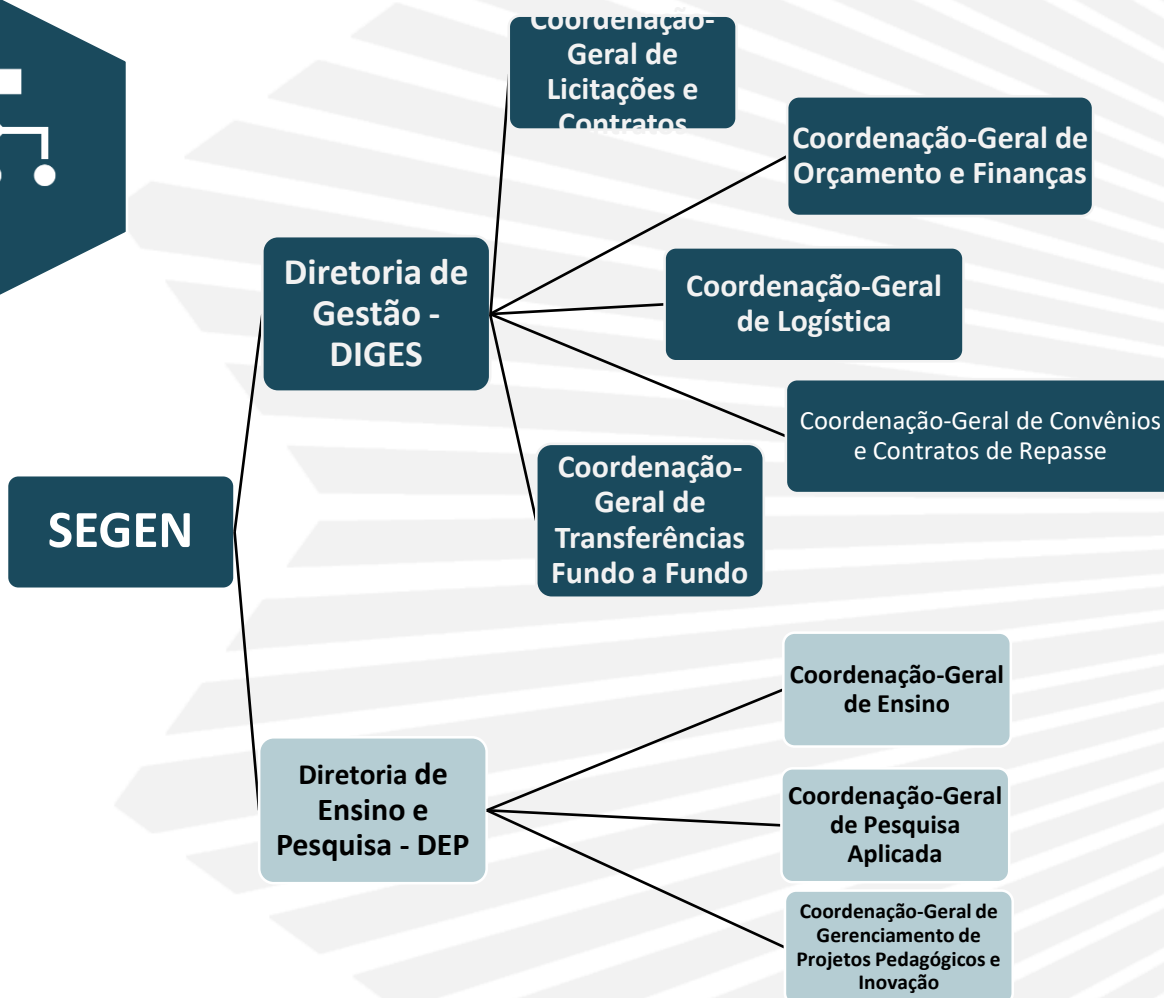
SEGEN

Diretoria de Gestão - DIGES

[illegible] Geral de Licitações e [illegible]

Coordenação-Geral de Orçamento e Finanças

Coordenação-Geral de Logística

Coordenação-Geral de Convênios e Contratos de Repasse

Coordenação-Geral de Transferências Fundo a Fundo

Diretoria de Ensino e Pesquisa - DEP

Coordenação-Geral de Ensino

Coordenação-Geral de Pesquisa Aplicada

Coordenação-Geral de Gerenciamento de Projetos Pedagógicos e Inovação